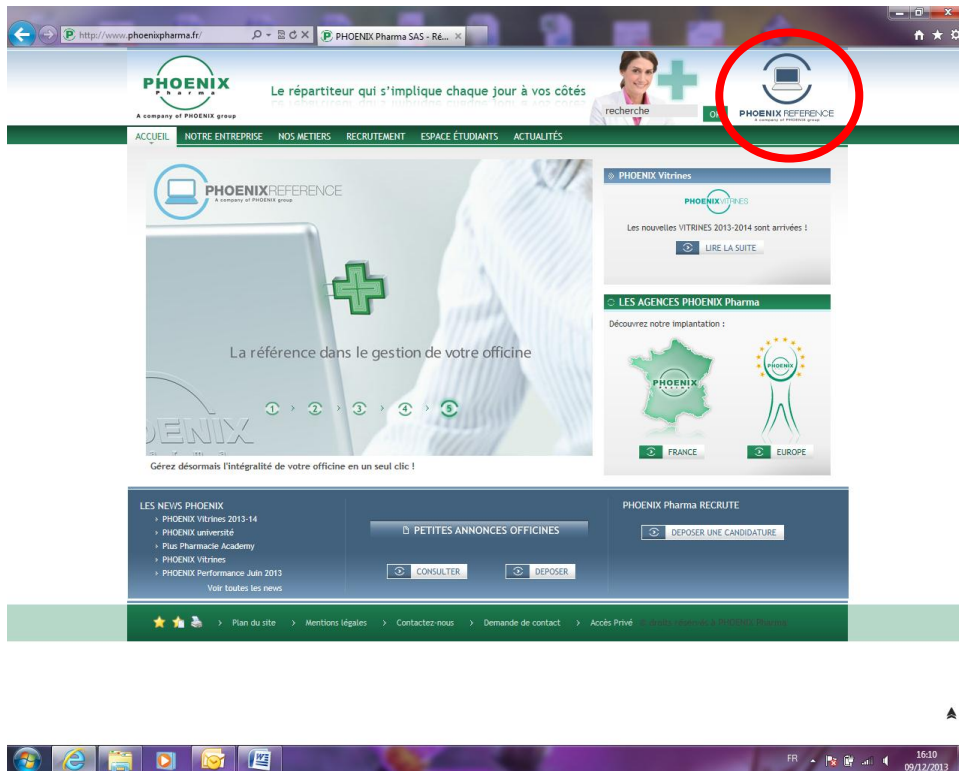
http://www.phoenixpharma.fr/
PHOENIX Pharma SAS - Ré...

PHOENIX Pharma
A company of PHOENIX group

Le répartiteur qui s'implique chaque jour à vos côtés

recherche
OK

PHOENIX REFERENCE
A company of PHOENIX group

ACCUEIL | NOTRE ENTREPRISE | NOS METIERS | RECRUTEMENT | ESPACE ÉTUDIANTS | ACTUALITÉS

PHOENIX REFERENCE
A company of PHOENIX group

La référence dans le gestion de votre officine

1 2 3 4 5

Gérez désormais l'intégralité de votre officine en un seul clic !

PHOENIX Vitrines
PHOENIX VITRINES
Les nouvelles VITRINES 2013-2014 sont arrivées !
LIRE LA SUITE

LES AGENCES PHOENIX Pharma
Découvrez notre implantation :
PHOENIX
PHOENIX
FRANCE
EUROPE

LES NEWS PHOENIX
PHOENIX Vitrines 2013-14
PHOENIX université
Plus Pharmacie Academy
PHOENIX Vitrines
PHOENIX Performance Juin 2013
Voir toutes les news

PETITES ANNONCES OFFICINES
CONSULTER
DEPOSER

PHOENIX Pharma RECRUTE
DEPOSER UNE CANDIDATURE

Plan du site | Mentions légales | Contactez-nous | Demande de contact | Accès Privé | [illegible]

FR
16:10
09/12/2013